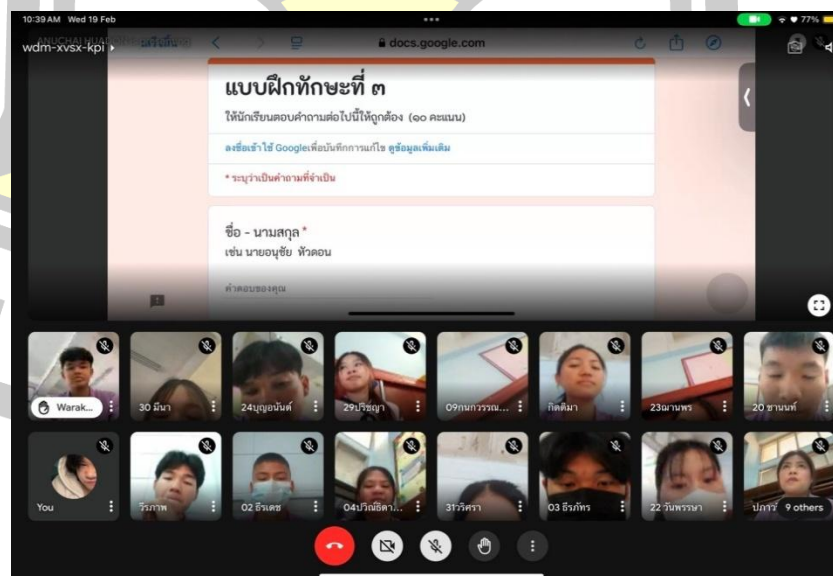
10:39 AM Wed 19 Feb

•••

77%

wdm-xvsx-kpi

ANUCHAI HUADON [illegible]

docs.google.com

แบบฝึกทักษะที่ ๓

ให้นักเรียนตอบคำถามต่อไปนี้ให้ถูกต้อง (๑๐ คะแนน)

ลงชื่อเข้าใช้ Googleเพื่อบันทึกการแก้ไข ดูข้อมูลเพิ่มเติม

* ระบุว่าเป็นคำถามที่จำเป็น

ชื่อ - นามสกุล *

เช่น นายอนุชัย หัวดอน

คำตอบของคุณ

Warak...

30 มีนา

24บุญอนันต์

29ปริชญา

09กนกวรรณ...

กิตติมา

23ฌานพร

20 ธานนท์

You

วีรภาพ

02 ธีรเดช

04ปริณธิดา...

3ภัทรศรา

03 ธีรภัทร

22 วันพรรษา

ปการ

9 others